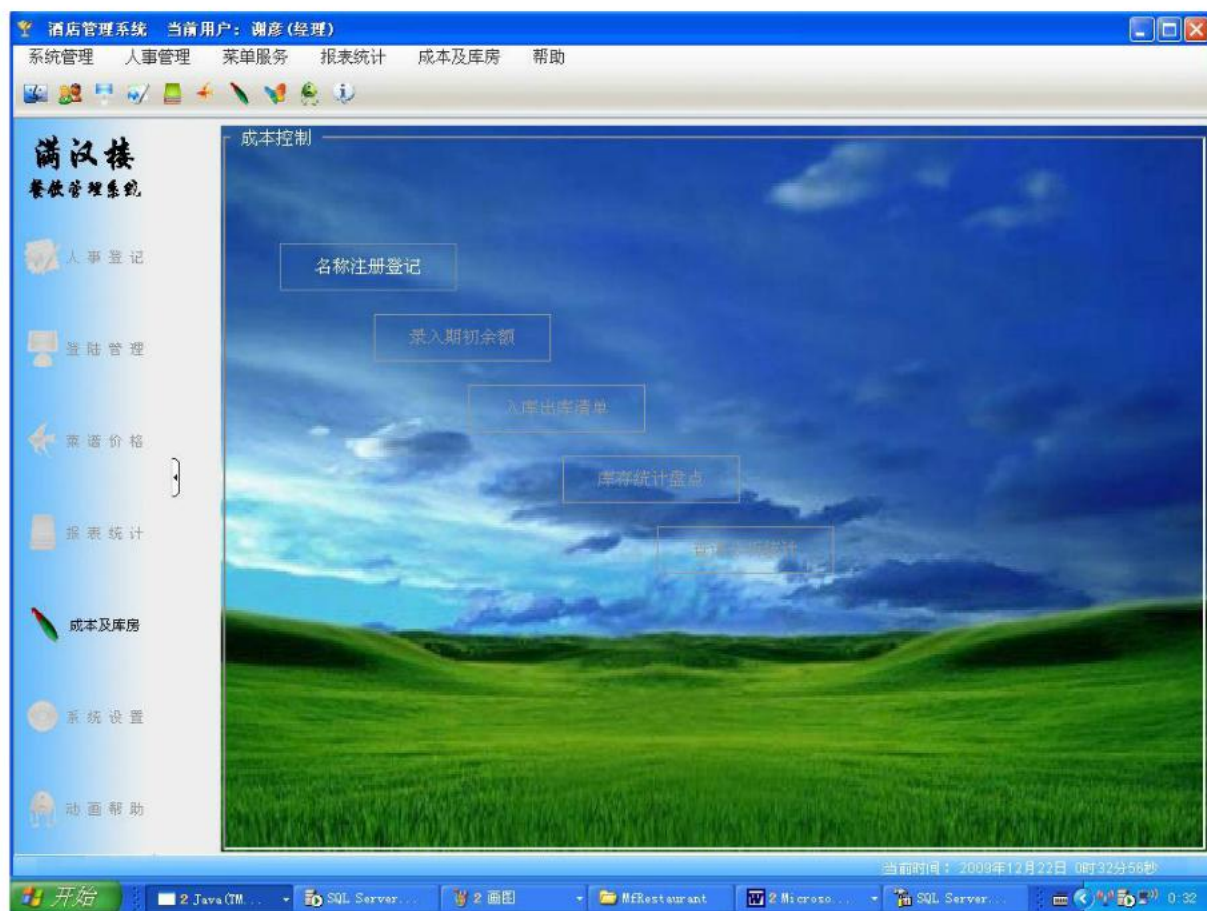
酒店管理系统 当前用户：谢彦(经理)

系统管理 人事管理 菜单服务 报表统计 成本及库房 帮助

满汉楼
餐饮管理系统

人事登记

登陆管理

菜谱价格

报表统计

成本及库房

系统设置

动画帮助

成本控制

名称注册登记

录入期初余额

入库出库清单

库存统计盘点

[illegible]统计

当前时间：2009年12月22日 0时32分56秒

开始 2 Java(TM... SQL Server... 2 画图 MfRestaurant 2 Microso... SQL Server... 0:32